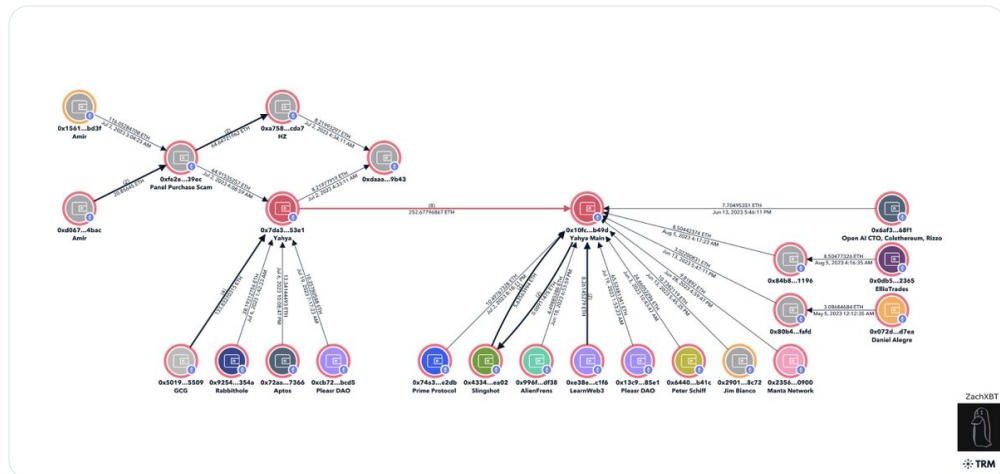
0x1561...bd3f
Amir

0xd067...4bac
Amir

0xfe2e...39ec
Panel Purchase Scam

0xa758...cda7
HZ

0xdaaa...9b43

0x7da3...53e1
Yahya

(8)
252.67796867 ETH

0x10fc...b49d
Yahya Main

7.70495351 ETH
Jun 13, 2023 5:46:11 PM

0x6af3...68f1
Open AI CTO, Coletherum, Rizzo

0x84b8...1196

8.50477326 ETH
Aug 5, 2023 4:16:35 AM

0x0db5...2365
EllioTrades

0x80b4...fafd

3.09684684 ETH
May 5, 2023 12:12:35 AM

0x072d...d7ea
Daniel Alegre

0x5019...5509
GCG

0x9254...354a
Rabbithole

0x72aa...7366
Aptos

0xcb72...bcd5
Pleasr DAO

0x74a3...e2db
Prime Protocol

0x4334...ea02
Slingshot

0x996f...df38
AlienFrens

0xe38e...c1f6
LearnWeb3

0x13c9...85e1
Pleasr DAO

0x6440...b41c
Peter Schiff

0x2901...8c72
Jim Bianco

0x2356...0900
Manta Network

ZachXBT

TRM